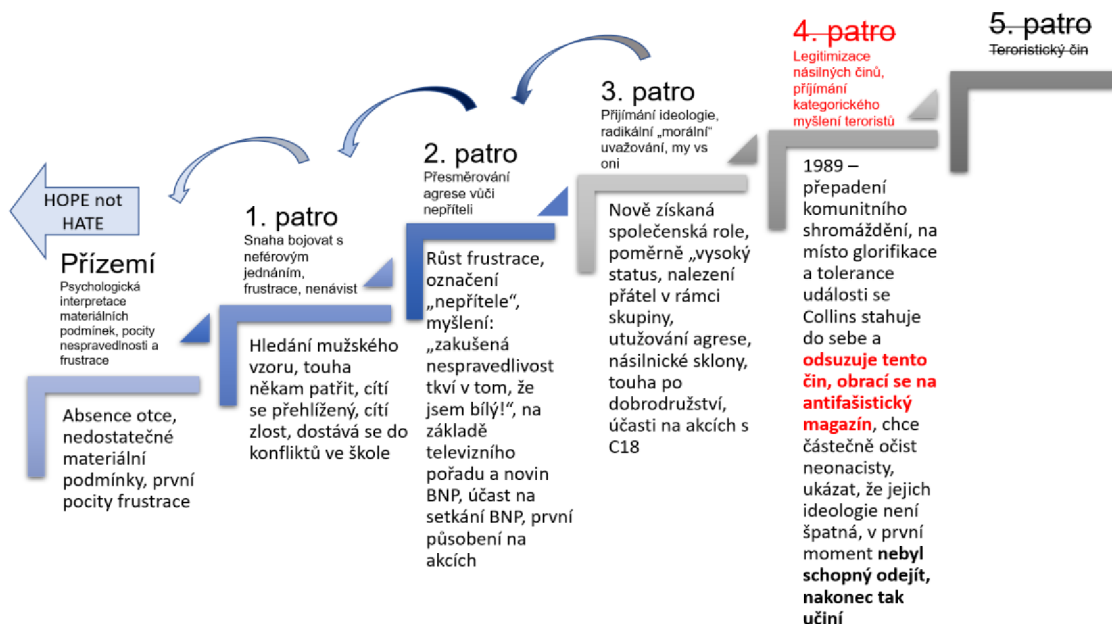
HOPE not HATE

Přízemí
Psychologická interpretace materiálních podmínek, pocity nespravedlnosti a frustrace

Absence otce, nedostatečné materiální podmínky, první pocity frustrace

1. patro
Snaha bojovat s neférovým jednáním, frustrace, nenávist

Hledání mužského vzoru, touha někam patřit, cítí se přehlížený, cítí zlost, dostává se do konfliktů ve škole

2. patro
Přesměrování agrese vůči nepříteli

Růst frustrace, označení „nepřítele", myšlení: „zakušená nespravedlivost tkví v tom, že jsem bílý!", na základě televizního pořadu a novin BNP, účast na setkání BNP, první působení na akcích

3. patro
Přijímání ideologie, radikální „morální" uvažování, my vs oni

Nově získaná společenská role, poměrně „vysoký status, nalezení přátel v rámci skupiny, utužování agrese, násilnické sklony, touha po dobrodružství, účasti na akcích s C18

4. patro
Legitimizace násilných činů, přijímání kategorického myšlení teroristů

1989 – přepadení komunitního shromáždění, na místo glorifikace a tolerance události se Collins stahuje do sebe a **odsuzuje tento čin, obrací se na antifašistický magazín**, chce částečně očist neonacisty, ukázat, že jejich ideologie není špatná, v první moment **nebyl schopný odejít, nakonec tak učiní**

5. patro
~~Teroristický čin~~